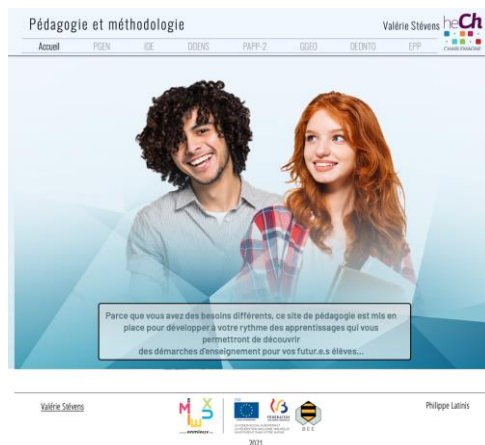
Pédagogie et méthodologie

Valérie Stévens heCh

Accueil PGEN IDE DOENS PAPP-2 GGEO DEDNTO EPP

Parce que vous avez des besoins différents, ce site de pédagogie est mis en place pour développer à votre rythme des apprentissages qui vous permettront de découvrir des démarches d'enseignement pour vos futur.e.s élèves...

Valérie Stévens

Philippe Latinis

2021